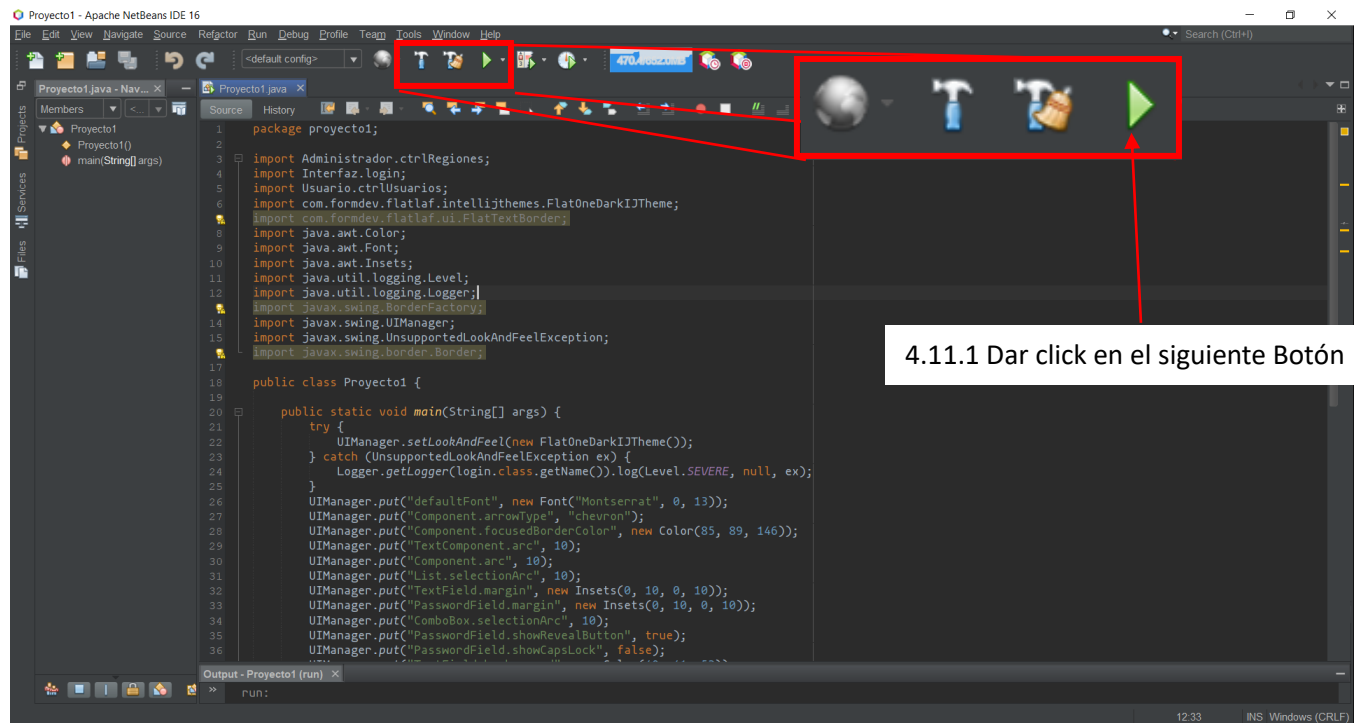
Proyecto1 - Apache NetBeans IDE 16

File Edit View Navigate Source Refactor Run Debug Profile Team Tools Window Help

Search (Ctrl+I)

<default config>

470.4/682.0MB

Projects Services Files

Proyecto1.java - Nav... ×

Members

Proyecto1
Proyecto1()
main(String[] args)

Proyecto1.java ×

Source History

1 package proyecto1;
2
3 import Administrador.ctrlRegiones;
4 import Interfaz.login;
5 import Usuario.ctrlUsuarios;
6 import com.formdev.flatlaf.intellijthemes.FlatOneDarkIJTheme;
7 import com.formdev.flatlaf.ui.FlatTextBorder;
8 import java.awt.Color;
9 import java.awt.Font;
10 import java.awt.Insets;
11 import java.util.logging.Level;
12 import java.util.logging.Logger;
13 import javax.swing.BorderFactory;
14 import javax.swing.UIManager;
15 import javax.swing.UnsupportedLookAndFeelException;
16 import javax.swing.border.Border;
17
18 public class Proyecto1 {
19
20 public static void main(String[] args) {
21 try {
22 UIManager.setLookAndFeel(new FlatOneDarkIJTheme());
23 } catch (UnsupportedLookAndFeelException ex) {
24 Logger.getLogger(login.class.getName()).log(Level.SEVERE, null, ex);
25 }
26 UIManager.put("defaultFont", new Font("Montserrat", 0, 13));
27 UIManager.put("Component.arrowType", "chevron");
28 UIManager.put("Component.focusedBorderColor", new Color(85, 89, 146));
29 UIManager.put("TextComponent.arc", 10);
30 UIManager.put("Component.arc", 10);
31 UIManager.put("List.selectionArc", 10);
32 UIManager.put("TextField.margin", new Insets(0, 10, 0, 10));
33 UIManager.put("PasswordField.margin", new Insets(0, 10, 0, 10));
34 UIManager.put("ComboBox.selectionArc", 10);
35 UIManager.put("PasswordField.showRevealButton", true);
36 UIManager.put("PasswordField.showCapsLock", false);

4.11.1 Dar click en el siguiente Botón

Output - Proyecto1 (run) ×

run:

12:33 INS Windows (CRLF)